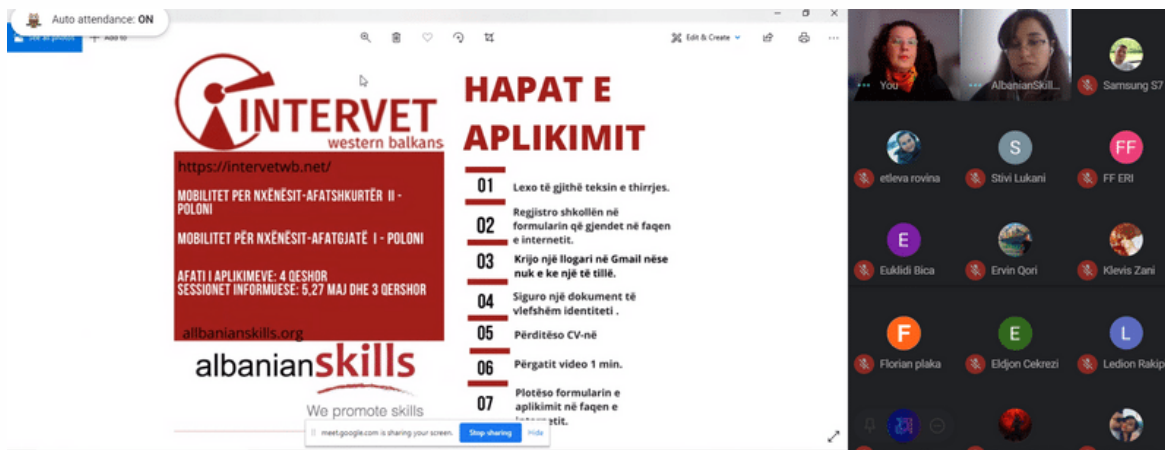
Auto attendance: ON

See all photos

Add to

Edit & Create

INTERVET
western balkans

https://intervetwb.net/

MOBILITET PER NXËNËSIT-AFATSHKURTËR II - POLONI

MOBILITET PËR NXËNËSIT-AFATGJATË I - POLONI

AFATI I APLIKIMEVE: 4 QERSHOR
SESSIONET INFORMUESE: 5,27 MAJ DHE 3 QERSHOR

allbanianskills.org

albanianskills

We promote skills

HAPAT E APLIKIMIT

01 Lexo të gjithë teksin e thirrjes.

02 Regjistro shkollën në formularin që gjendet në faqen e internetit.

03 Krijo një llogari në Gmail nëse nuk e ke një të tillë.

04 Siguro një dokument të vlefshëm identiteti .

05 Përditëso CV-në

06 Përgatit video 1 min.

07 Plotëso formularin e aplikimit në faqen e internetit.

meet.google.com is sharing your screen.
Stop sharing
Hide

You
AlbanianSkill...
Samsung S7
etleva rovina
Stivi Lukani
FF ERI
Euklidi Bica
Ervin Qori
Klevis Zani
Florian plaka
Eldjon Cekrezi
Ledion Rakip